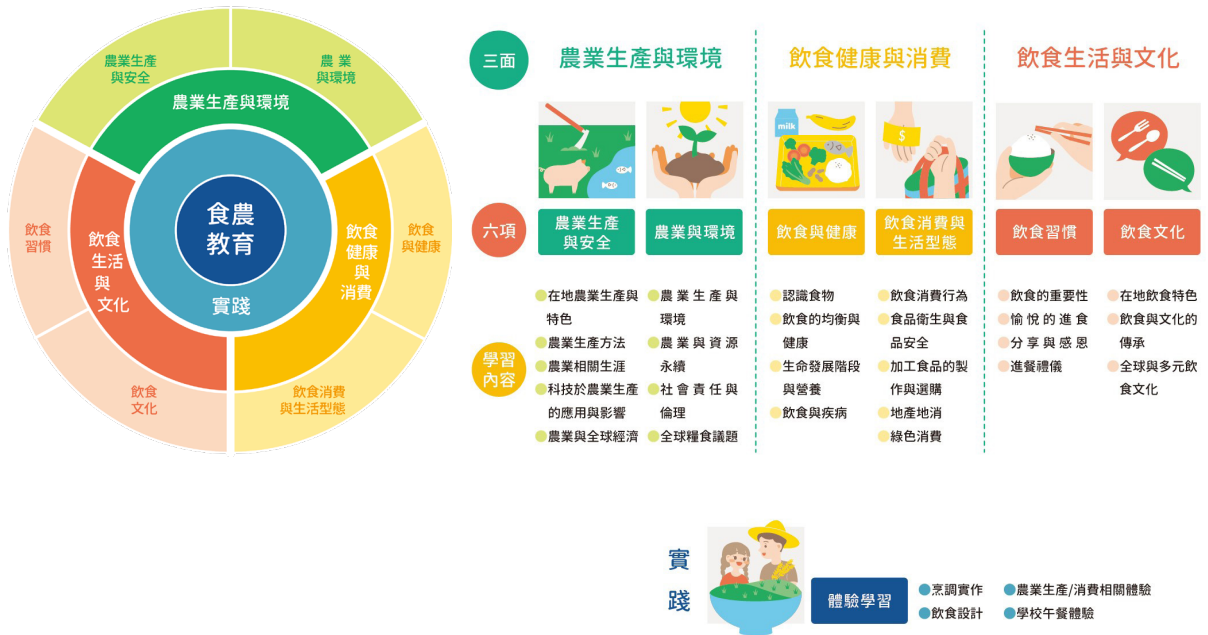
農業生產與安全

農業與環境

農業生產與環境

飲食習慣

飲食生活與文化

食農教育

實踐

飲食健康與消費

飲食與健康

飲食文化

飲食消費與生活型態

三面

農業生產與環境

飲食健康與消費

飲食生活與文化

milk

$

六項

農業生產與安全

農業與環境

飲食與健康

飲食消費與生活型態

飲食習慣

飲食文化

學習內容

在地農業生產與特色
農業生產方法
農業相關生涯
科技於農業生產的應用與影響
農業與全球經濟

農業生產與環境
農業與資源永續
社會責任與倫理
全球糧食議題

認識食物
飲食的均衡與健康
生命發展階段與營養
飲食與疾病

飲食消費行為
食品衛生與食品安全
加工食品的製作與選購
地產地消
綠色消費

飲食的重要性
愉悅的進食
分享與感恩
進餐禮儀

在地飲食特色
飲食與文化的傳承
全球與多元飲食文化

實踐

體驗學習

烹調實作
飲食設計
農業生產/消費相關體驗
學校午餐體驗